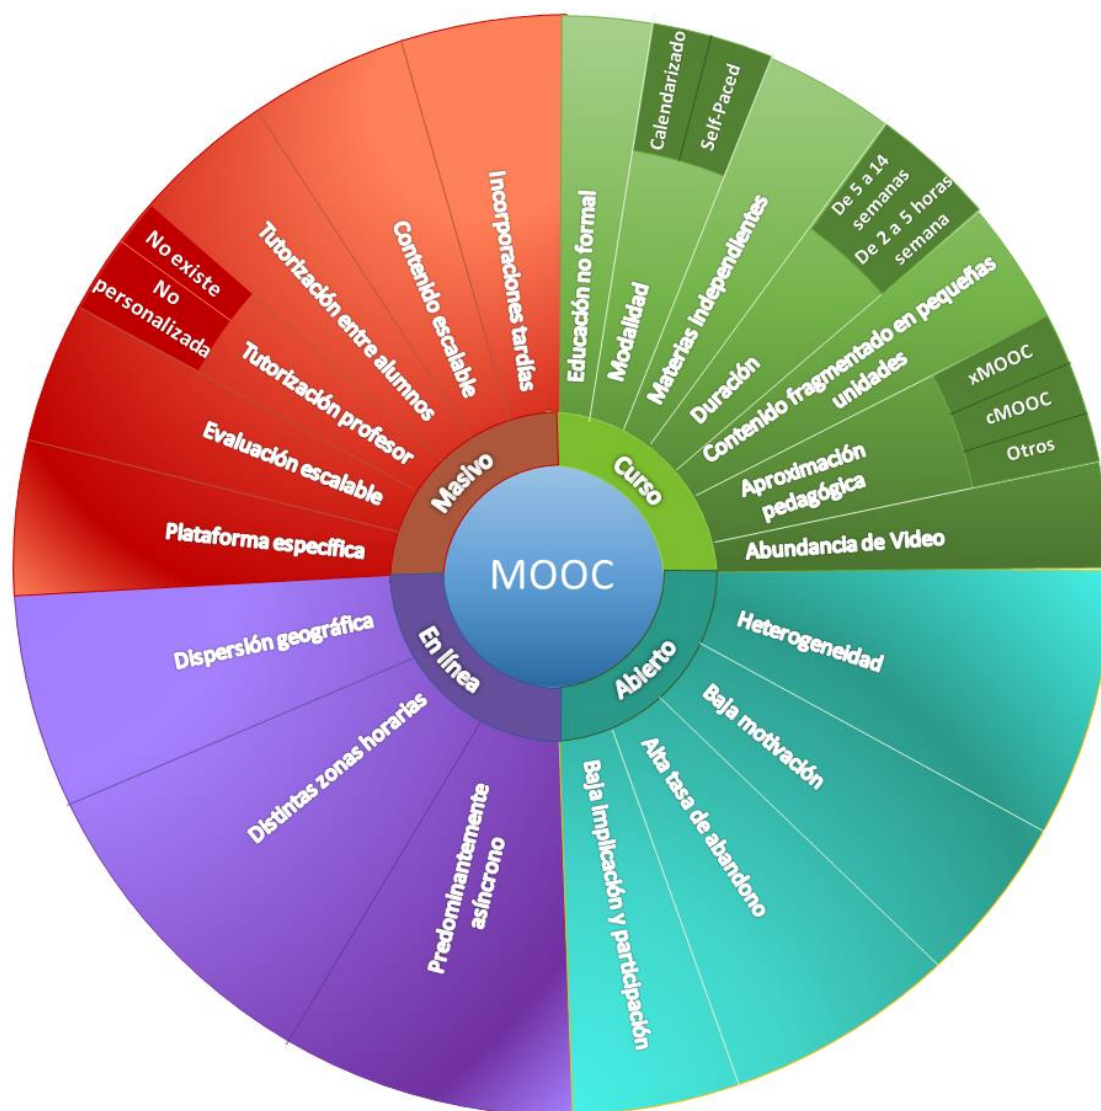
MOOC

Masivo
Plataforma específica
Evaluación escalable
Tutorización profesor
No personalizada
No existe
Tutorización entre alumnos
Contenido escalable
Incorporaciones tardías

Curso
Educación no formal
Modalidad
Calendarizado
Self-Paced
Materias independientes
Duración
De 5 a 14 semanas
De 2 a 5 horas semana
Contenido fragmentado en pequeñas unidades
Aproximación pedagógica
xMOOC
cMOOC
Otros
Abundancia de Video

Abierto
Heterogeneidad
Baja motivación
Alta tasa de abandono
Baja implicación y participación

En línea
Dispersión geográfica
Distintas zonas horarias
Predominantemente asíncrono